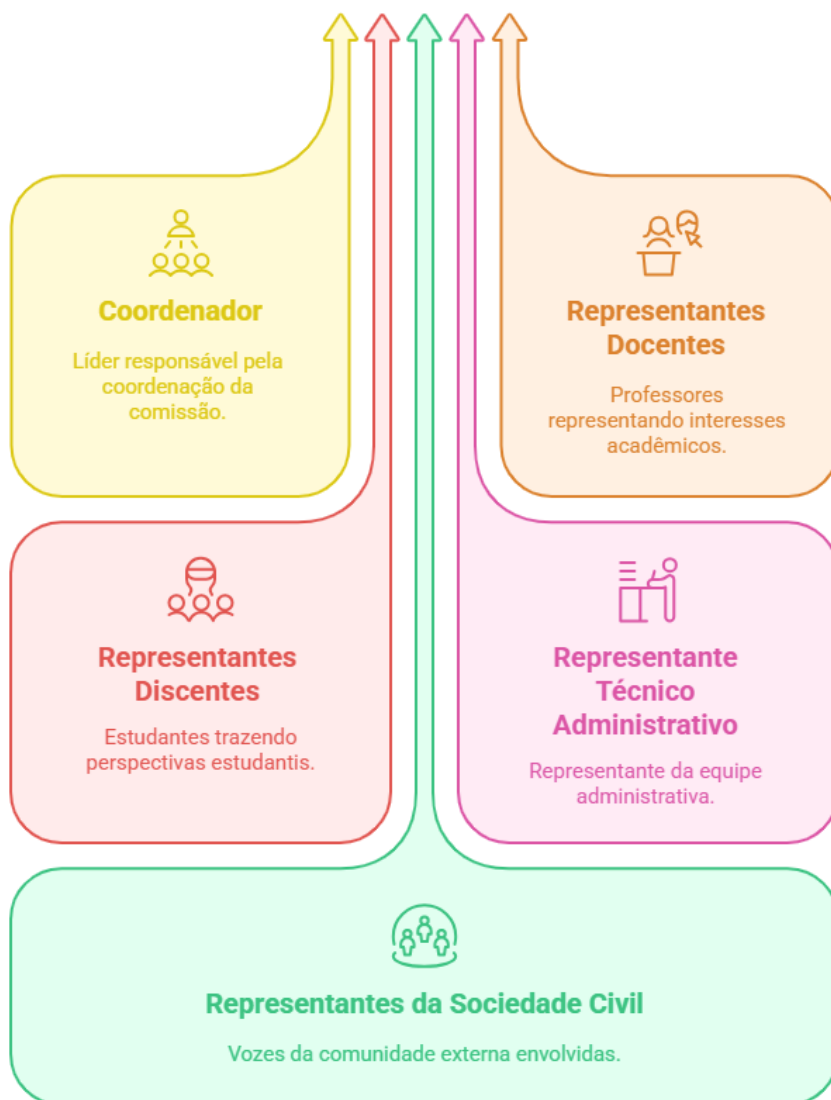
Coordenador

Líder responsável pela coordenação da comissão.

Representantes Docentes

Professores representando interesses acadêmicos.

Representantes Discentes

Estudantes trazendo perspectivas estudantis.

Representante Técnico Administrativo

Representante da equipe administrativa.

Representantes da Sociedade Civil

Vozes da comunidade externa envolvidas.